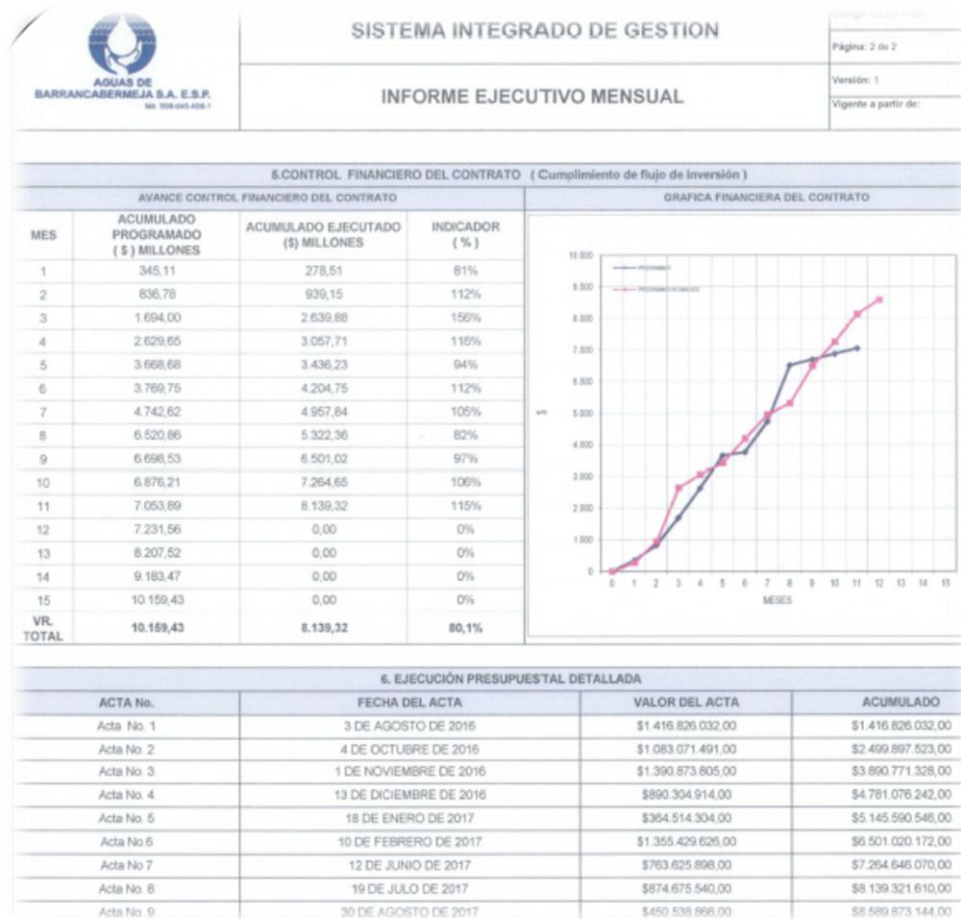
AGUAS DE BARRANCABERMEJA S.A. E.S.P.
Nit TBB-045-828-1

SISTEMA INTEGRADO DE GESTION

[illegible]
Página: 2 de 2
Versión: 1
Vigente a partir de:

INFORME EJECUTIVO MENSUAL

5.CONTROL FINANCIERO DEL CONTRATO ( Cumplimiento de flujo de inversión )

AVANCE CONTROL FINANCIERO DEL CONTRATO

| MES | ACUMULADO PROGRAMADO ( $ ) MILLONES | ACUMULADO EJECUTADO ($) MILLONES | INDICADOR ( % ) |
|---|---|---|---|
| 1 | 345,11 | 278,51 | 81% |
| 2 | 836,78 | 939,15 | 112% |
| 3 | 1.694,00 | 2.639,88 | 156% |
| 4 | 2.629,65 | 3.057,71 | 116% |
| 5 | 3.668,68 | 3.436,23 | 94% |
| 6 | 3.769,75 | 4.204,75 | 112% |
| 7 | 4.742,62 | 4.957,84 | 105% |
| 8 | 6.520,86 | 5.322,36 | 82% |
| 9 | 6.698,53 | 6.501,02 | 97% |
| 10 | 6.876,21 | 7.264,65 | 106% |
| 11 | 7.053,89 | 8.139,32 | 115% |
| 12 | 7.231,56 | 0,00 | 0% |
| 13 | 8.207,52 | 0,00 | 0% |
| 14 | 9.183,47 | 0,00 | 0% |
| 15 | 10.159,43 | 0,00 | 0% |
| VR. TOTAL | 10.159,43 | 8.139,32 | 80,1% |

GRAFICA FINANCIERA DEL CONTRATO

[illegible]
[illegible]

10.000
9.000
8.000
7.000
6.000
5.000
4.000
3.000
2.000
1.000
0
$
0 1 2 3 4 5 6 7 8 9 10 11 12 13 14 15
MESES

6. EJECUCIÓN PRESUPUESTAL DETALLADA

| ACTA No. | FECHA DEL ACTA | VALOR DEL ACTA | ACUMULADO |
|---|---|---|---|
| Acta No. 1 | 3 DE AGOSTO DE 2016 | $1.416.826.032,00 | $1.416.826.032,00 |
| Acta No. 2 | 4 DE OCTUBRE DE 2016 | $1.083.071.491,00 | $2.499.897.523,00 |
| Acta No. 3 | 1 DE NOVIEMBRE DE 2016 | $1.390.873.805,00 | $3.890.771.328,00 |
| Acta No. 4 | 13 DE DICIEMBRE DE 2016 | $890.304.914,00 | $4.781.076.242,00 |
| Acta No. 5 | 18 DE ENERO DE 2017 | $364.514.304,00 | $5.145.590.546,00 |
| Acta No.6 | 10 DE FEBRERO DE 2017 | $1.355.429.626,00 | $6.501.020.172,00 |
| Acta No 7 | 12 DE JUNIO DE 2017 | $763.625.898,00 | $7.264.646.070,00 |
| Acta No. 8 | 19 DE JULIO DE 2017 | $874.675.540,00 | $8.139.321.610,00 |
| Acta No. 9 | 30 DE AGOSTO DE 2017 | $450.538.866,00 | $8.589.873.144,00 |